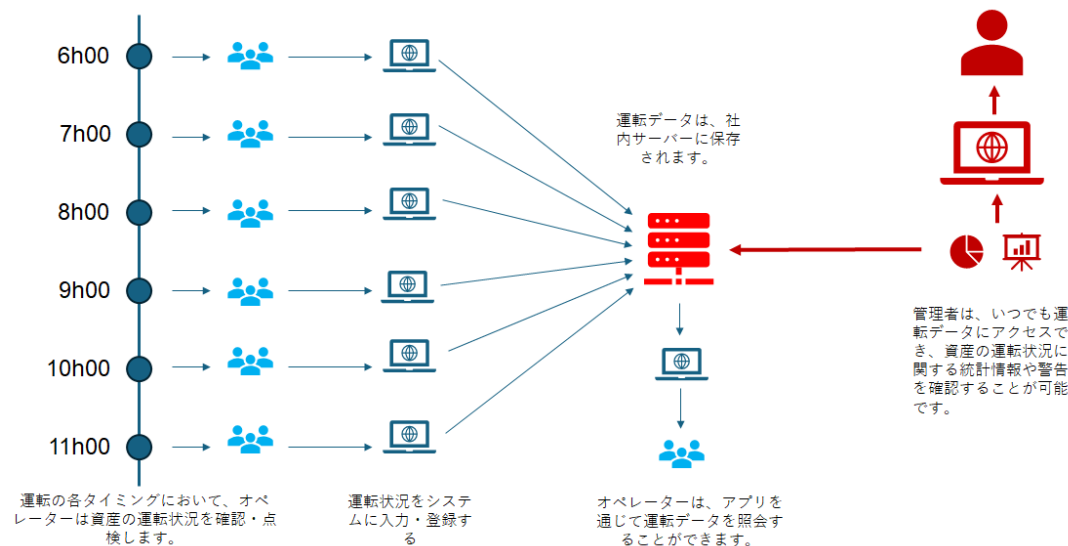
6h00

7h00

8h00

9h00

10h00

11h00

運転データは、社内サーバーに保存されます。

管理者は、いつでも運転データにアクセスでき、資産の運転状況に関する統計情報や警告を確認することが可能です。

運転の各タイミングにおいて、オペレーターは資産の運転状況を確認・点検します。

運転状況をシステムに入力・登録する

オペレーターは、アプリを通じて運転データを照会することができます。